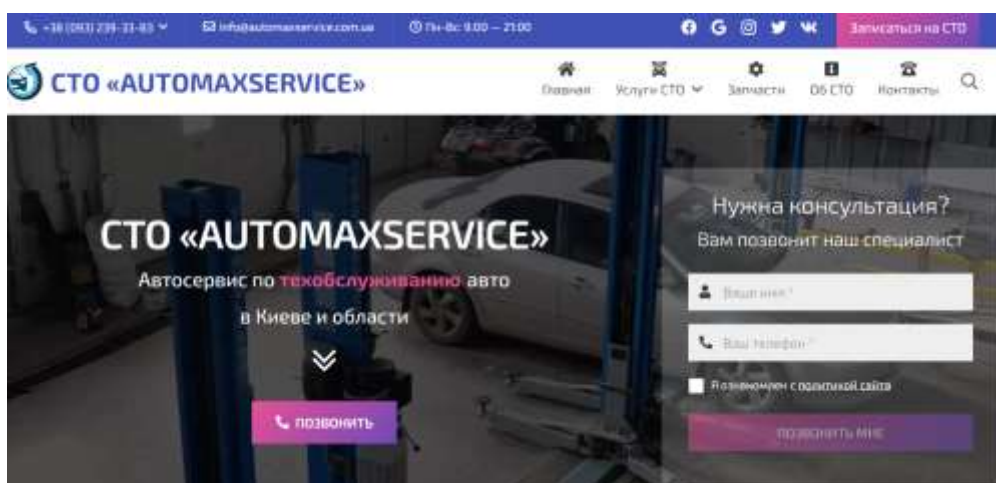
+38 (093) 239-33-83 ⌄ info@automaxservice.com.ua Пн-Вс: 9:00 — 21:00

Записаться на СТО

СТО «AUTOMAXSERVICE»

Главная Услуги СТО ⌄ Запчасти Об СТО Контакты

СТО «AUTOMAXSERVICE»

Автосервис по техобслуживанию авто в Киеве и области

позвонить

Нужна консультация?

Вам позвонит наш специалист

Ваше имя *

Ваш телефон *

Я ознакомлен с политикой сайта

позвонить мне